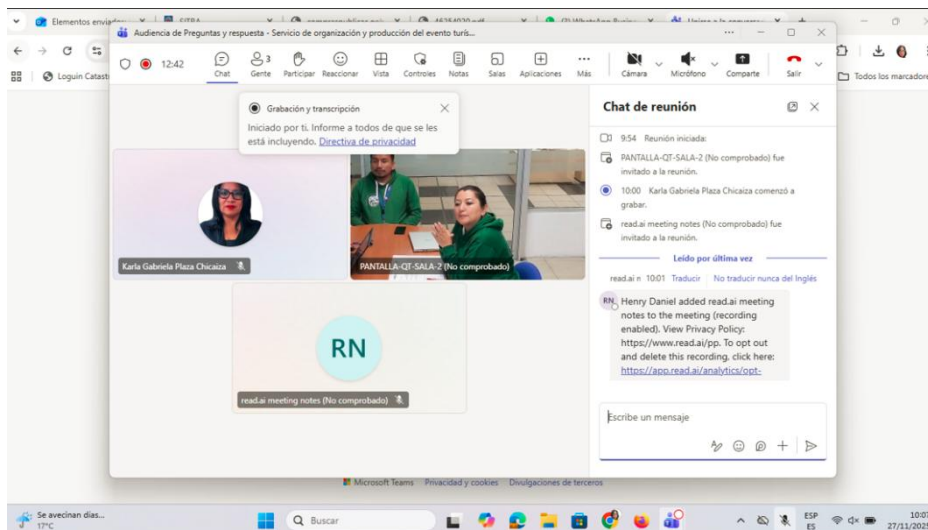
Elementos envia... | SITRA | comprasspublicas.gob... | 45254020.pdf | (2) WhatsApp Busi... | Únete a la reunión...

Loguin Catast

Todos los marcadores

Audiencia de Preguntas y respuesta - Servicio de organización y producción del evento turís...

12:42

Chat Gente 3 Participar Reaccionar Vista Controles Notas Salas Aplicaciones Más Cámara Micrófono Comparte Salir

Grabación y transcripción

Iniciado por ti. Informe a todos de que se les está incluyendo. Directiva de privacidad

Karla Gabriela Plaza Chicaiza

PANTALLA-QT-SALA-2 (No comprobado)

RN

read.ai meeting notes (No comprobado)

Chat de reunión

9:54 Reunión iniciada:

PANTALLA-QT-SALA-2 (No comprobado) fue invitado a la reunión.

10:00 Karla Gabriela Plaza Chicaiza comenzó a grabar.

read.ai meeting notes (No comprobado) fue invitado a la reunión.

Leído por última vez

read.ai n 10:01 Traducir No traducir nunca del Inglés

RN Henry Daniel added read.ai meeting notes to the meeting (recording enabled). View Privacy Policy: https://www.read.ai/pp. To opt out and delete this recording, click here: https://app.read.ai/analytics/opt-

Escribe un mensaje

Microsoft Teams Privacidad y cookies Divulgaciones de terceros

Se avecinan días... 17°C

Buscar

ESP ES

10:07 27/11/202